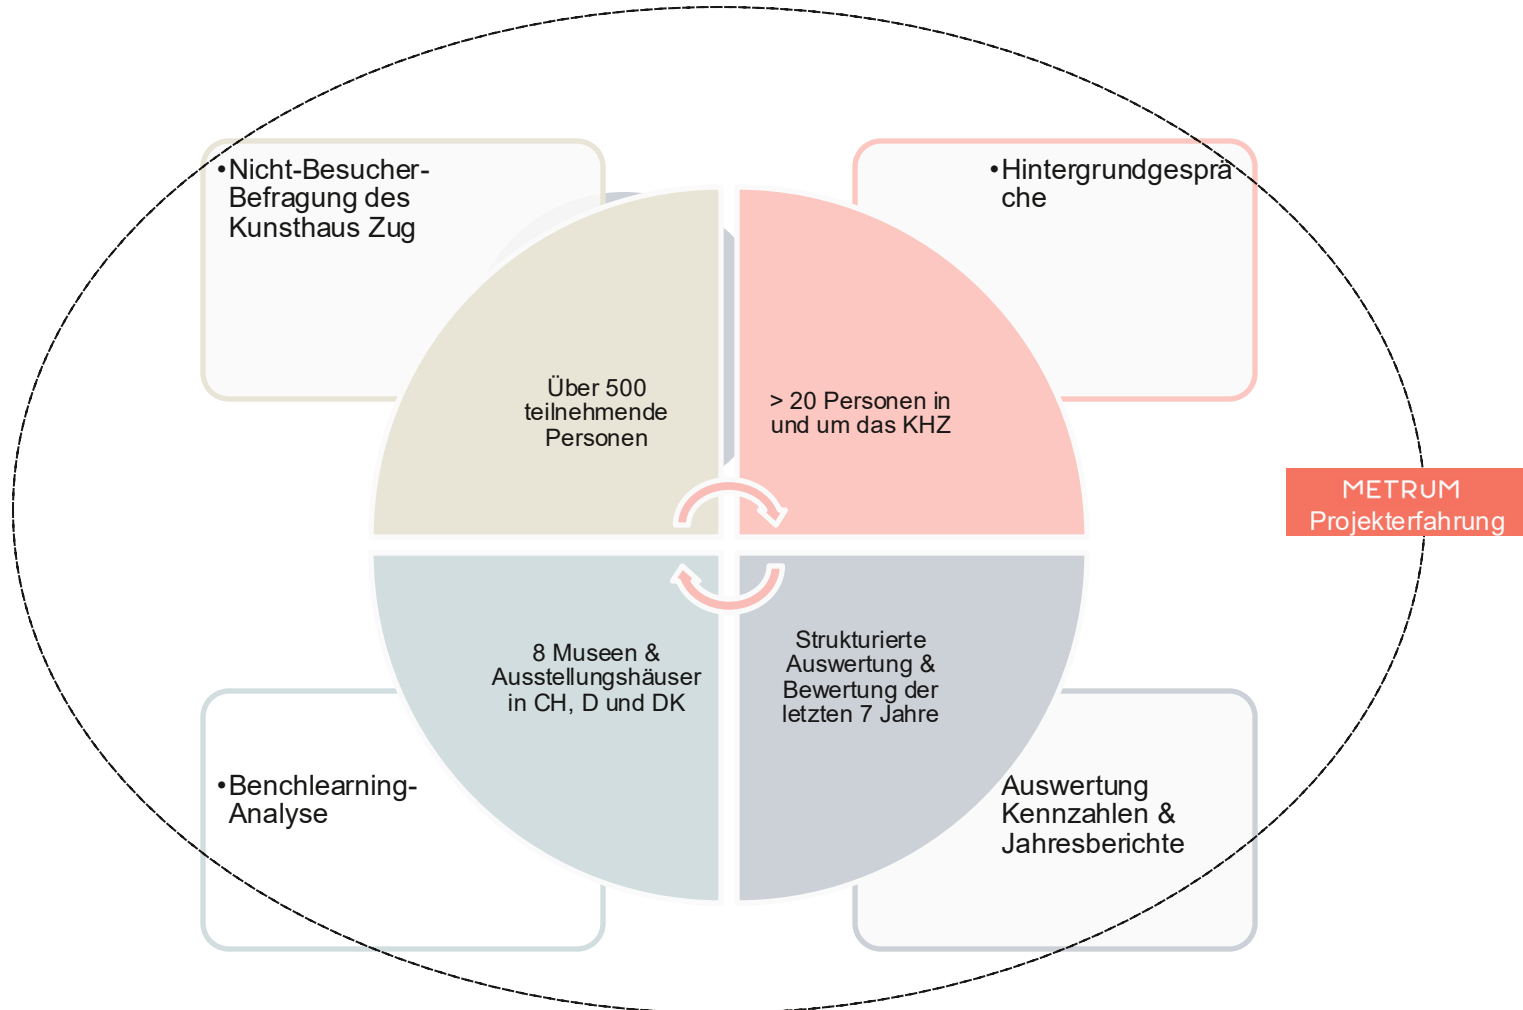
•Nicht-Besucher-Befragung des Kunsthaus Zug

•Hintergrundgespräche

Über 500 teilnehmende Personen

> 20 Personen in und um das KHZ

METRUM Projekterfahrung

8 Museen & Ausstellungshäuser in CH, D und DK

Strukturierte Auswertung & Bewertung der letzten 7 Jahre

•Benchlearning-Analyse

Auswertung Kennzahlen & Jahresberichte